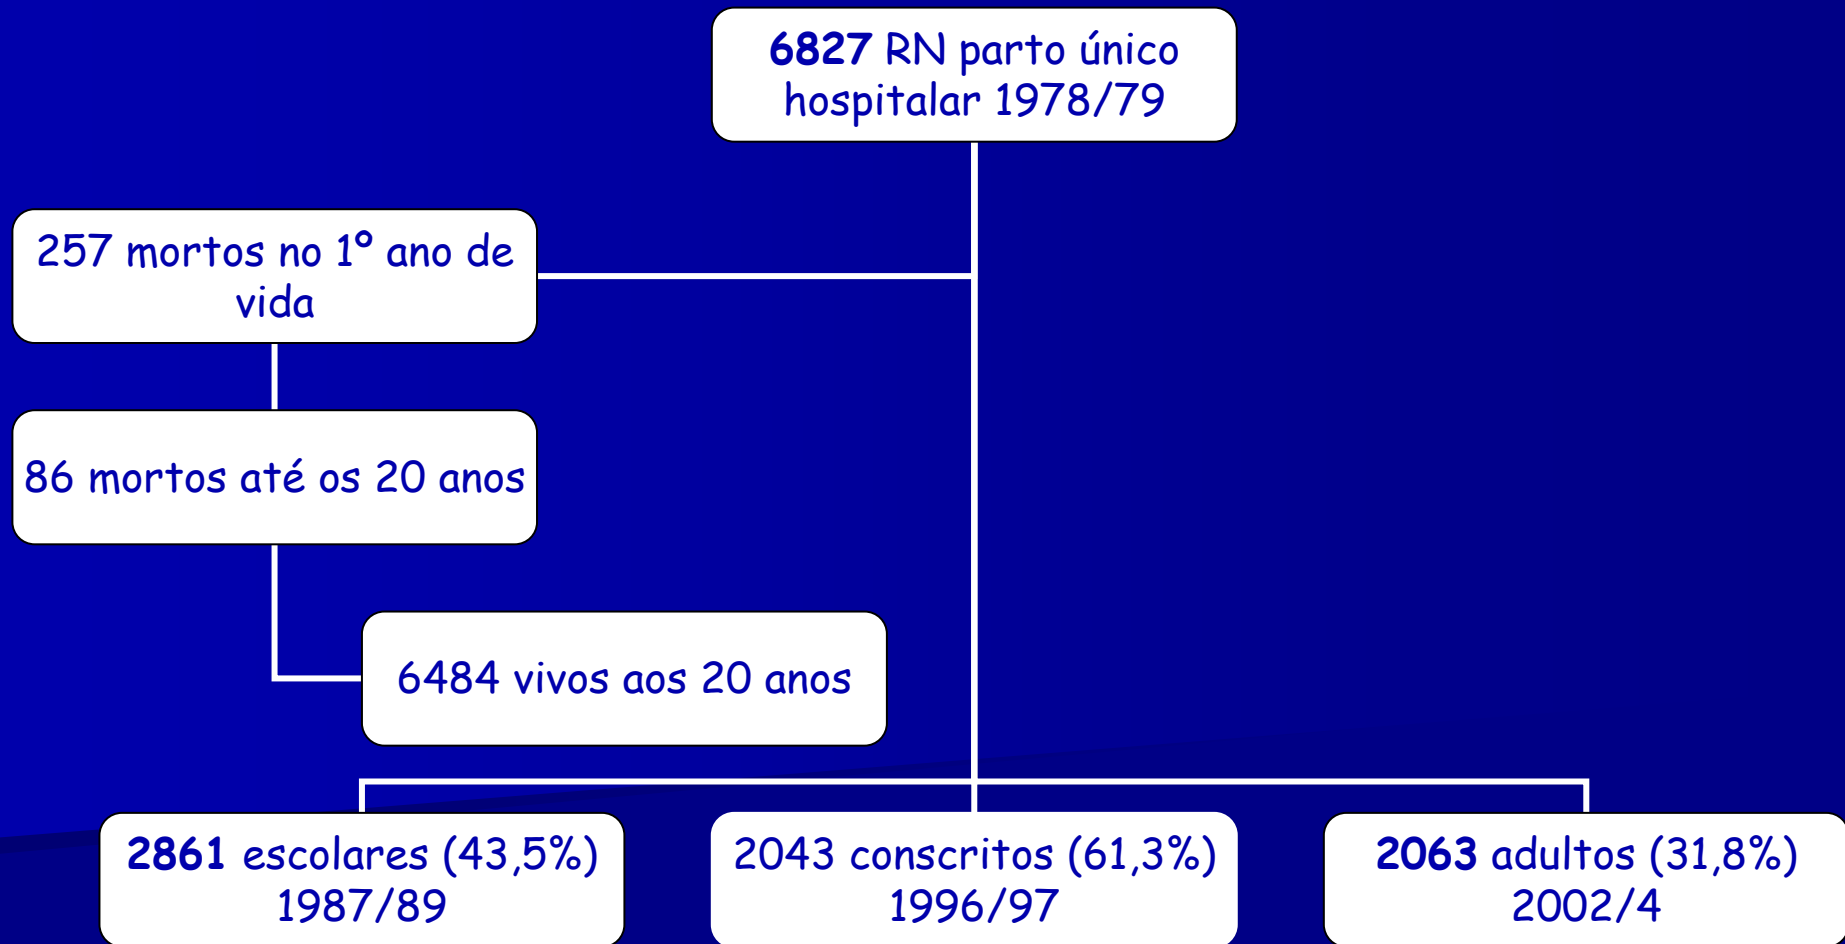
**6827** RN parto único hospitalar 1978/79

257 mortos no 1º ano de vida

86 mortos até os 20 anos

6484 vivos aos 20 anos

**2861** escolares (43,5%) 1987/89

2043 conscritos (61,3%) 1996/97

**2063** adultos (31,8%) 2002/4